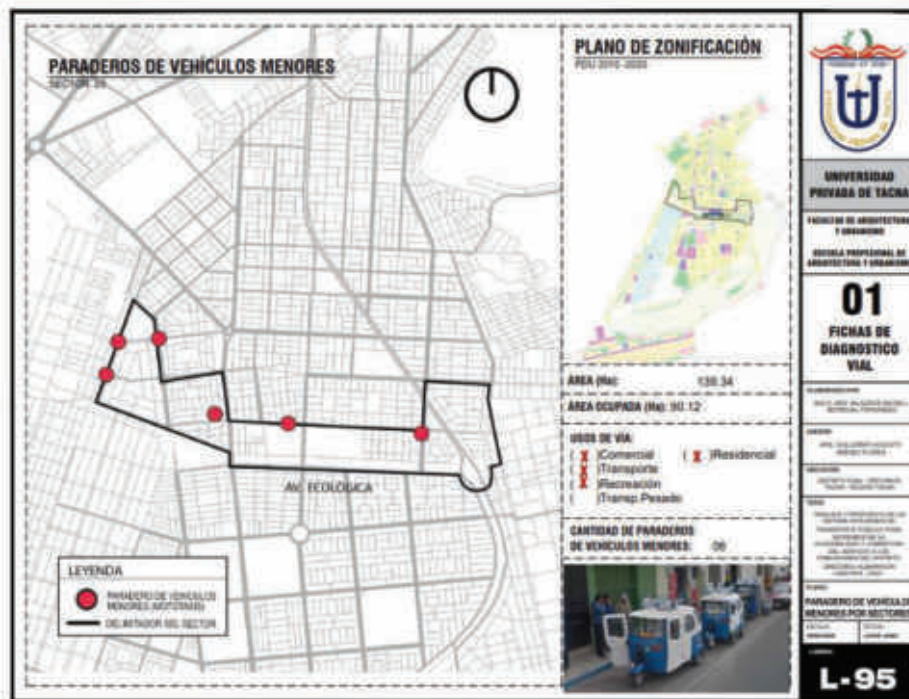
PARADEROS DE VEHÍCULOS MENORES
SECTOR 28

AV. ECOLÓGICA

LEYENDA
PARADERO DE VEHÍCULOS MENORES (MOTOTAXI)
DELIMITADOR DEL SECTOR

PLANO DE ZONIFICACIÓN
PDU 2015-2025

AREA (Ha): 139.34
AREA OCUPADA (Ha): 90.12

USOS DE VÍA:
( X )Comercial ( X )Residencial
( X )Transporte
( X )Recreación
( )Transp.Pesado

CANTIDAD DE PARADEROS DE VEHÍCULOS MENORES: 06

UNIVERSIDAD PRIVADA DE TACNA
FACULTAD DE ARQUITECTURA Y URBANISMO
ESCUELA PROFESIONAL DE ARQUITECTURA Y URBANISMO

01
FICHAS DE DIAGNOSTICO VIAL

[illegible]

PARADERO DE VEHÍCULOS MENORES POR SECTORES

L-95